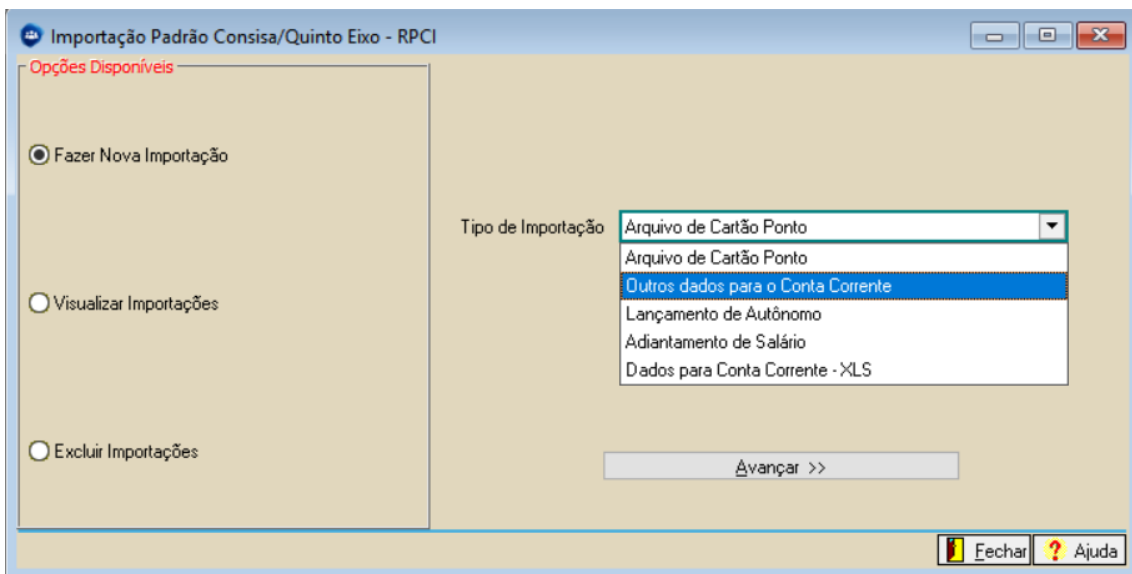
Importação Padrão Consisa/Quinto Eixo - RPCI

Opções Disponíveis

Fazer Nova Importação

Visualizar Importações

Excluir Importações

Tipo de Importação

Arquivo de Cartão Ponto

Arquivo de Cartão Ponto
Outros dados para o Conta Corrente
Lançamento de Autônomo
Adiantamento de Salário
Dados para Conta Corrente - XLS

Avançar >>

Fechar

Ajuda